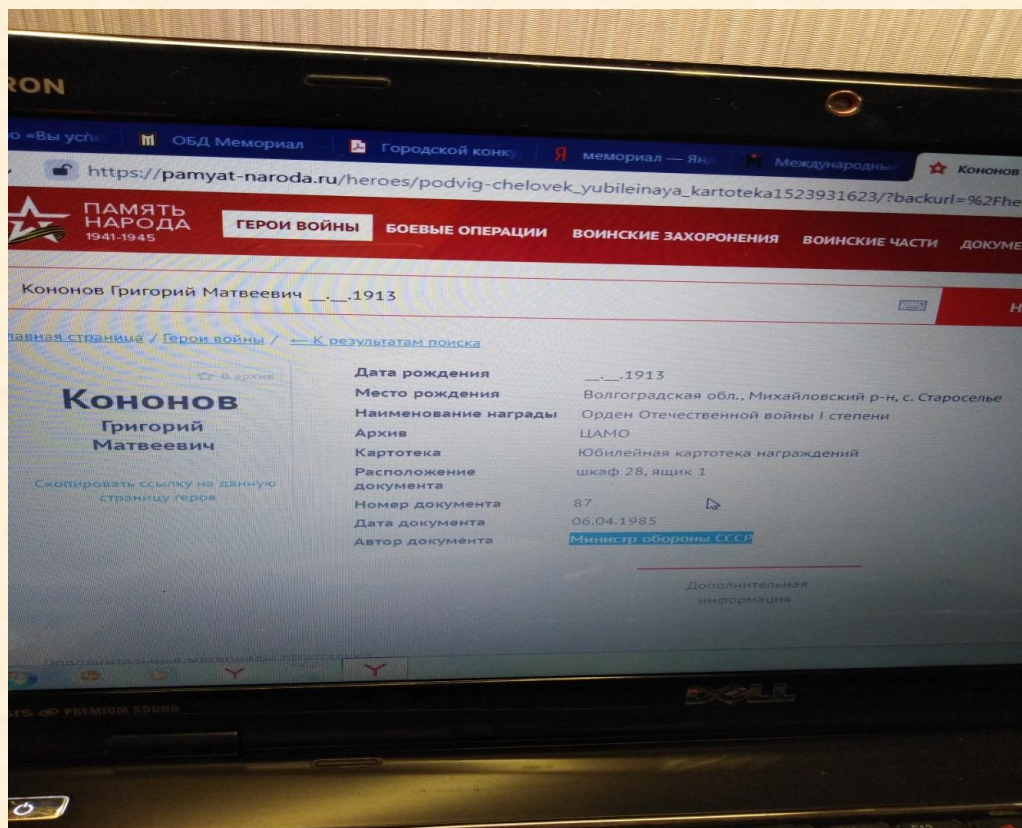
RON

о «Вы усп  ОБД Мемориал  Городской конку  мемориал — Ян  Международны  Кононов

https://pamyat-naroda.ru/heroes/podvig-chelovek_yubileinaya_kartoteka1523931623/?backurl=%2Fhe

ПАМЯТЬ НАРОДА 1941-1945  ГЕРОИ ВОЙНЫ  БОЕВЫЕ ОПЕРАЦИИ  ВОИНСКИЕ ЗАХОРОНЕНИЯ  ВОИНСКИЕ ЧАСТИ  ДОКУМЕ

Кононов Григорий Матвеевич __.__.1913

лавная страница / Герои войны / ← К результатам поиска

В архив

Кононов
Григорий
Матвеевич

Скопировать ссылку на данную страницу героя

| | |
|---|---|
| Дата рождения | __.__.1913 |
| Место рождения | Волгоградская обл., Михайловский р-н, с. Староселье |
| Наименование награды | Орден Отечественной войны I степени |
| Архив | ЦАМО |
| Картотека | Юбилейная картотека награждений |
| Расположение документа | шкаф 28, ящик 1 |
| Номер документа | 87 |
| Дата документа | 06.04.1985 |
| Автор документа | Министр обороны СССР |

Дополнительная информация

DELL